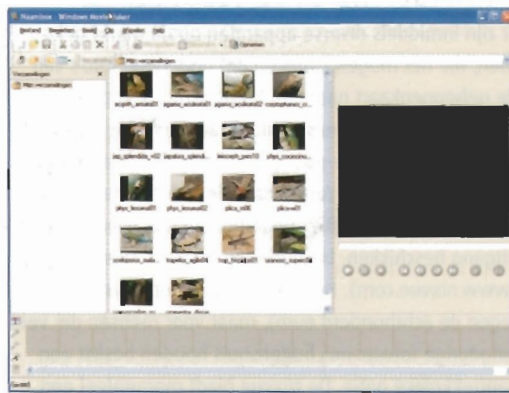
Naamloos - Windows Movie Maker

Bestand Bewerken Beeld Clip Afspelen Help

Verzamelingen

Mijn verzamelingen

Mijn verzamelingen

acanth_anolis01 agama_acule01 agama_aculeat02 crotaphytus_c...

agr_splendida_s02 agama_splend... bitcrophi_pier03 phys_cocincinu...

phys_lesueur01 phys_lesueur02 pica_m06 pica m01

sceloporus_mala... trapelus_agilis04 trap_blandi03 varanus_sup...

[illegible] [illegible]

Gereed